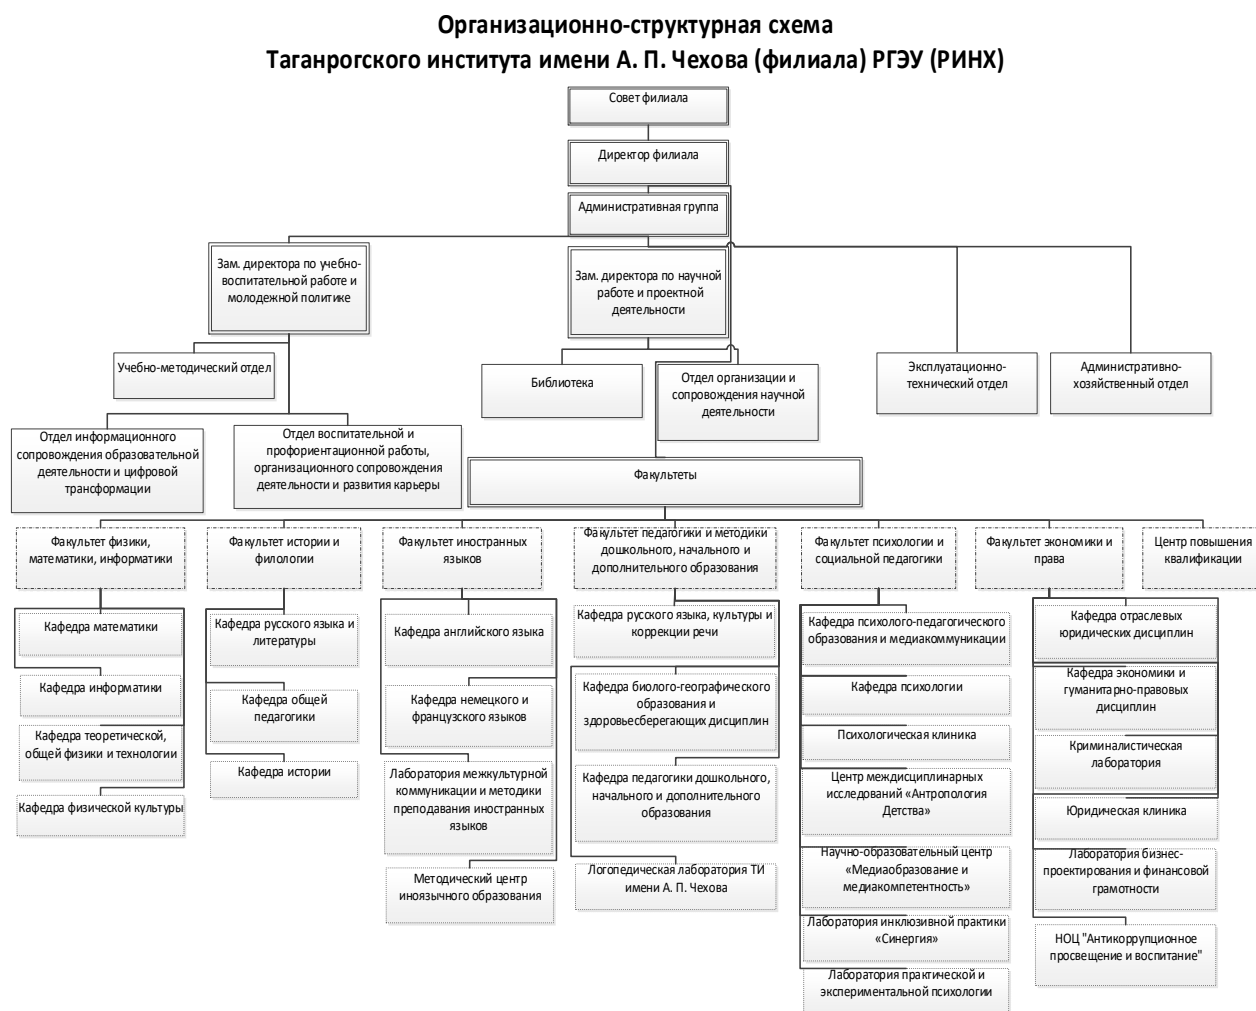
Организационно-структурная схема
Таганрогского института имени А. П. Чехова (филиала) РГЭУ (РИНХ)

Совет филиала

Директор филиала

Административная группа

Зам. директора по учебно-воспитательной работе и молодежной политике

Зам. директора по научной работе и проектной деятельности

Учебно-методический отдел

Библиотека

Отдел организации и сопровождения научной деятельности

Эксплуатационно-технический отдел

Административно-хозяйственный отдел

Отдел информационного сопровождения образовательной деятельности и цифровой трансформации

Отдел воспитательной и профориентационной работы, организационного сопровождения деятельности и развития карьеры

Факультеты

Факультет физики, математики, информатики

Кафедра математики

Кафедра информатики

Кафедра теоретической, общей физики и технологии

Кафедра физической культуры

Факультет истории и филологии

Кафедра русского языка и литературы

Кафедра общей педагогики

Кафедра истории

Факультет иностранных языков

Кафедра английского языка

Кафедра немецкого и французского языков

Лаборатория межкультурной коммуникации и методики преподавания иностранных языков

Методический центр иноязычного образования

Факультет педагогики и методики дошкольного, начального и дополнительного образования

Кафедра русского языка, культуры и коррекции речи

Кафедра биолого-географического образования и здоровьесберегающих дисциплин

Кафедра педагогики дошкольного, начального и дополнительного образования

Логопедическая лаборатория ТИ имени А. П. Чехова

Факультет психологии и социальной педагогики

Кафедра психолого-педагогического образования и медиакоммуникации

Кафедра психологии

Психологическая клиника

Центр междисциплинарных исследований «Антропология Детства»

Научно-образовательный центр «Медиаобразование и медиакомпетентность»

Лаборатория инклюзивной практики «Синергия»

Лаборатория практической и экспериментальной психологии

Факультет экономики и права

Кафедра отраслевых юридических дисциплин

Кафедра экономики и гуманитарно-правовых дисциплин

Криминалистическая лаборатория

Юридическая клиника

Лаборатория бизнес-проектирования и финансовой грамотности

НОЦ "Антикоррупционное просвещение и воспитание"

Центр повышения квалификации